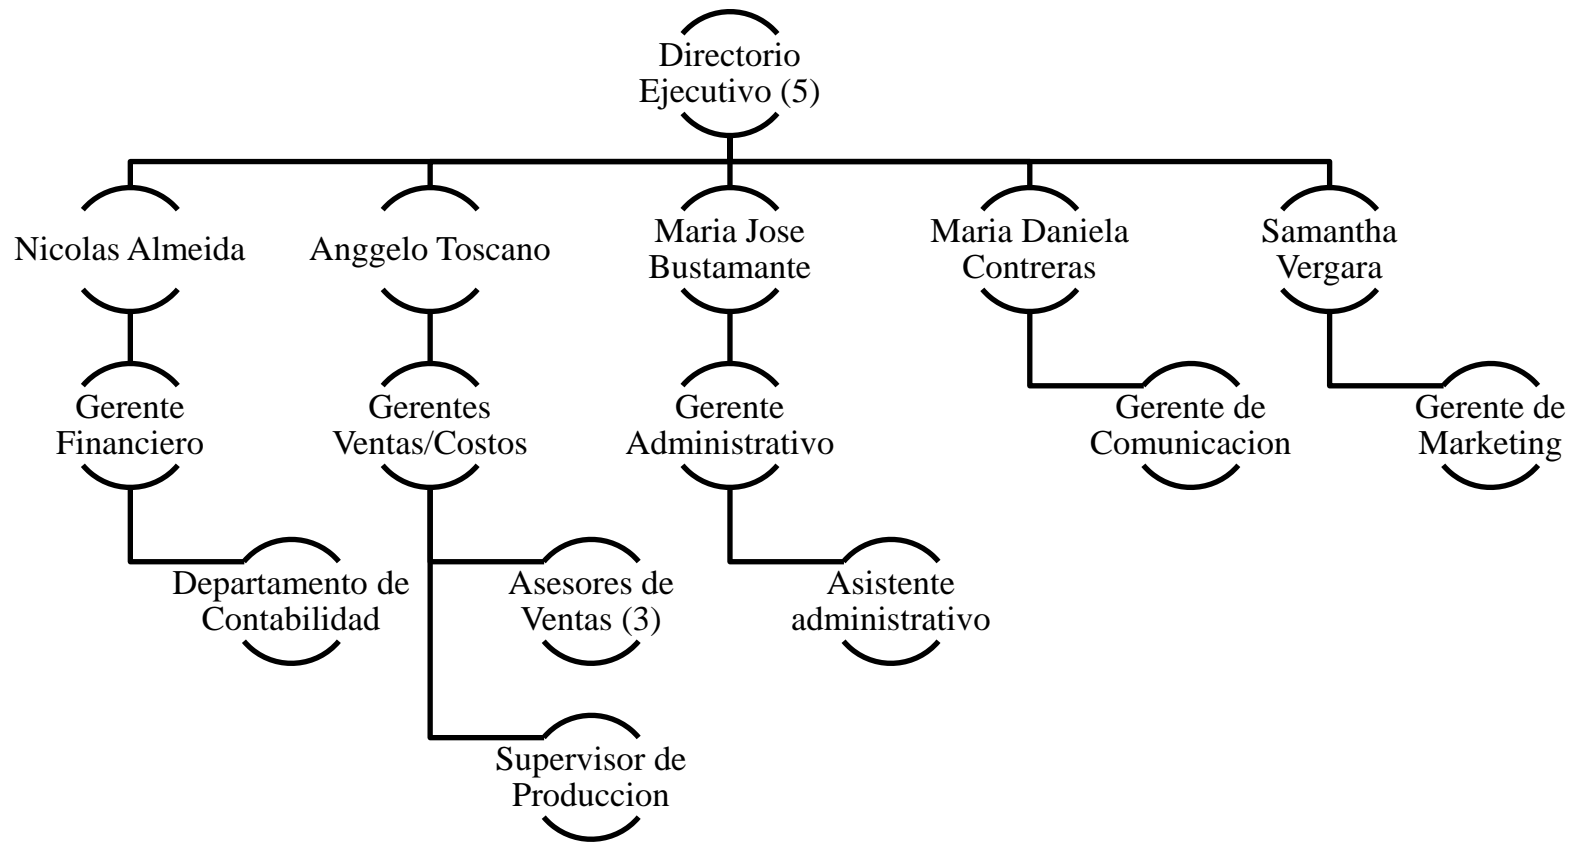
Directorio Ejecutivo (5)

Nicolas Almeida

Anggelo Toscano

Maria Jose Bustamante

Maria Daniela Contreras

Samantha Vergara

Gerente Financiero

Gerentes Ventas/Costos

Gerente Administrativo

Gerente de Comunicacion

Gerente de Marketing

Departamento de Contabilidad

Asesores de Ventas (3)

Asistente administrativo

Supervisor de Produccion